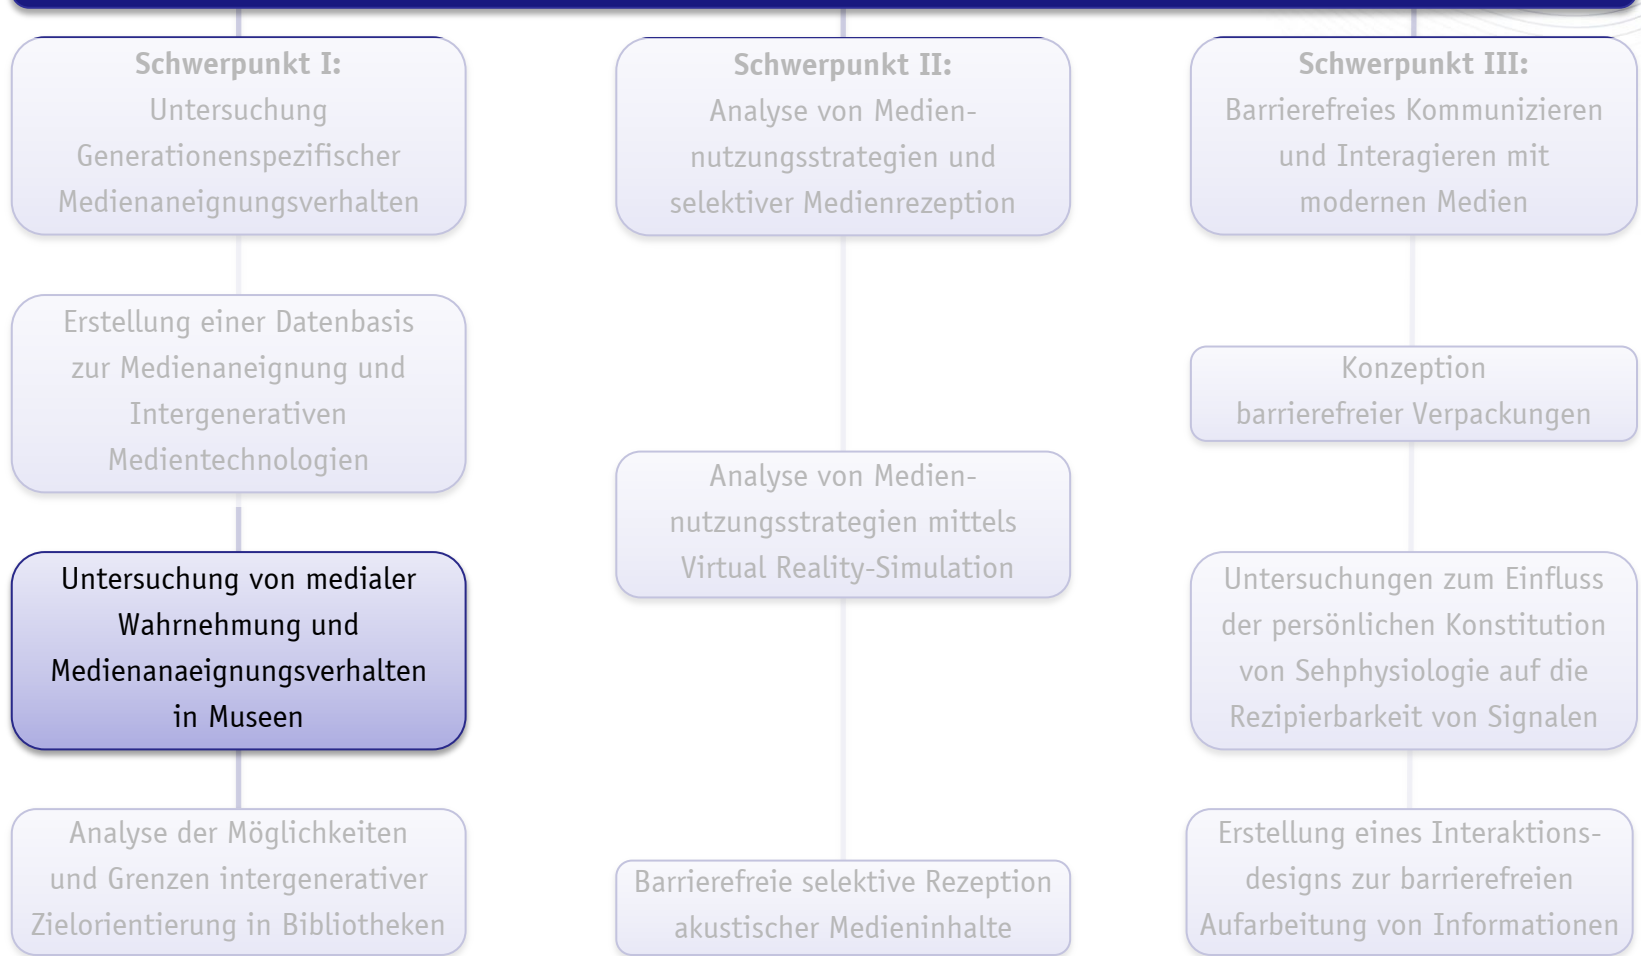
Schwerpunkt I:
Untersuchung Generationenspezifischer Medienaneignungsverhalten

Erstellung einer Datenbasis zur Medienaneignung und Intergenerativen Medientechnologien

Untersuchung von medialer Wahrnehmung und Medienanaeignungsverhalten in Museen

Analyse der Möglichkeiten und Grenzen intergenerativer Zielorientierung in Bibliotheken

Schwerpunkt II:
Analyse von Mediennutzungsstrategien und selektiver Medienrezeption

Analyse von Mediennutzungsstrategien mittels Virtual Reality-Simulation

Barrierefreie selektive Rezeption akustischer Medieninhalte

Schwerpunkt III:
Barrierefreies Kommunizieren und Interagieren mit modernen Medien

Konzeption barrierefreier Verpackungen

Untersuchungen zum Einfluss der persönlichen Konstitution von Sehphysiologie auf die Rezipierbarkeit von Signalen

Erstellung eines Interaktionsdesigns zur barrierefreien Aufarbeitung von Informationen